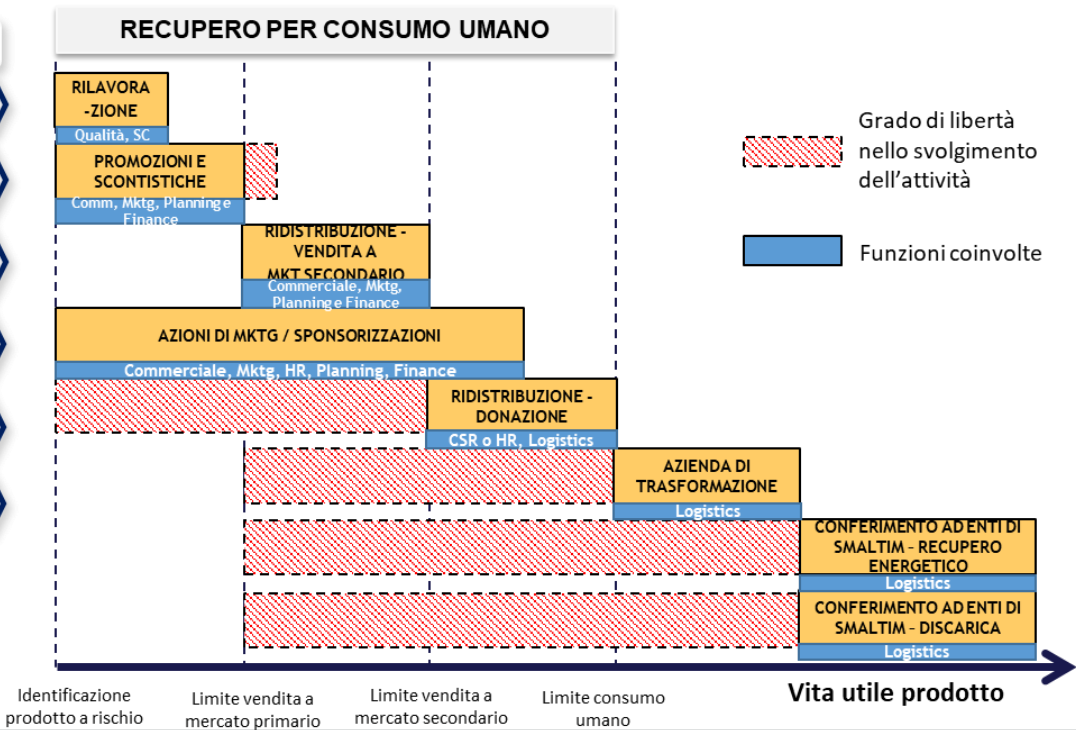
RECUPERO PER CONSUMO UMANO

RILAVORA-ZIONE

Qualità, SC

PROMOZIONI E SCONTISTICHE

Comm, Mktg, Planning e Finance

RIDISTRIBUZIONE - VENDITA A MKT SECONDARIO

Commerciale, Mktg, Planning e Finance

AZIONI DI MKTG / SPONSORIZZAZIONI

Commerciale, Mktg, HR, Planning, Finance

RIDISTRIBUZIONE - DONAZIONE

CSR o HR, Logistics

AZIENDA DI TRASFORMAZIONE

Logistics

CONFERIMENTO AD ENTI DI SMALTIM – RECUPERO ENERGETICO

Logistics

CONFERIMENTO AD ENTI DI SMALTIM – DISCARICA

Logistics

Grado di libertà nello svolgimento dell'attività

Funzioni coinvolte

Identificazione prodotto a rischio

Limite vendita a mercato primario

Limite vendita a mercato secondario

Limite consumo umano

Vita utile prodotto